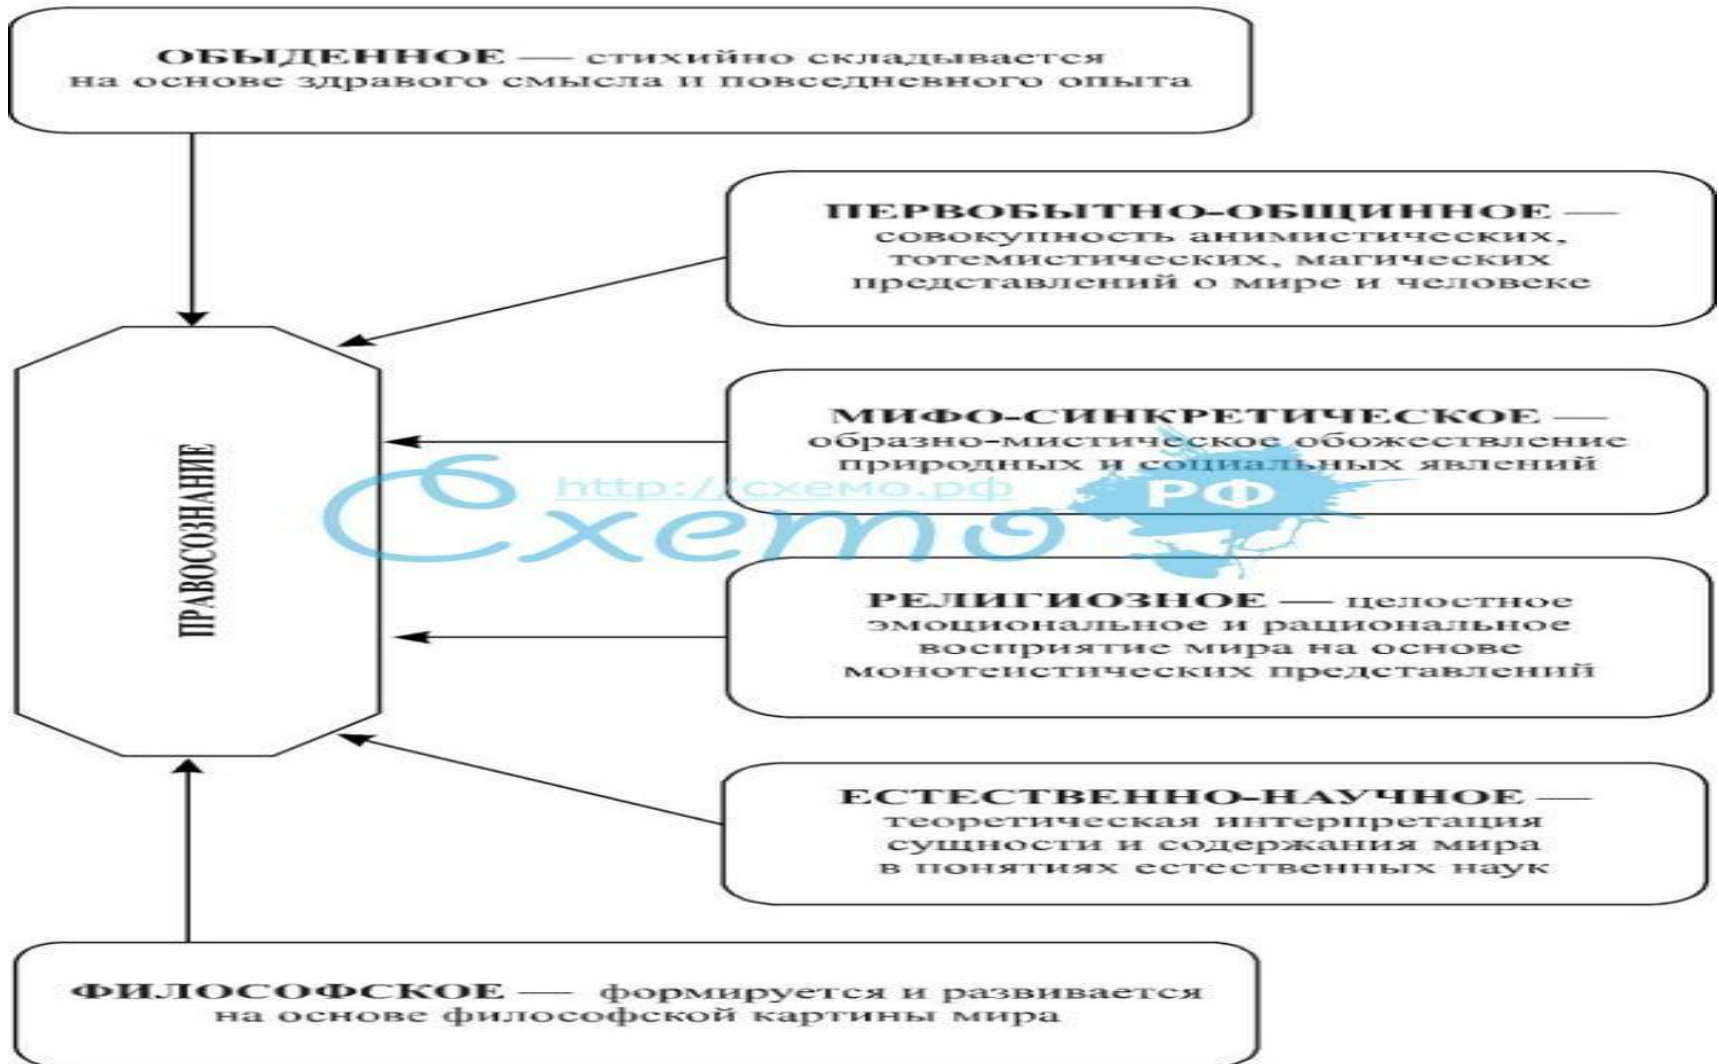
ОБЫДЕННОЕ — стихийно складывается на основе здравого смысла и повседневного опыта

ПЕРВОБЫТНО-ОБЩИННОЕ — совокупность анимистических, тотемистических, магических представлений о мире и человеке

ПРАВОСОЗНАНИЕ

МИФО-СИНКРЕТИЧЕСКОЕ — образно-мистическое обожествление природных и социальных явлений

http://схемо.рф

Схемо РФ

РЕЛИГИОЗНОЕ — целостное эмоциональное и рациональное восприятие мира на основе монотеистических представлений

ЕСТЕСТВЕННО-НАУЧНОЕ — теоретическая интерпретация сущности и содержания мира в понятиях естественных наук

ФИЛОСОФСКОЕ — формируется и развивается на основе философской картины мира